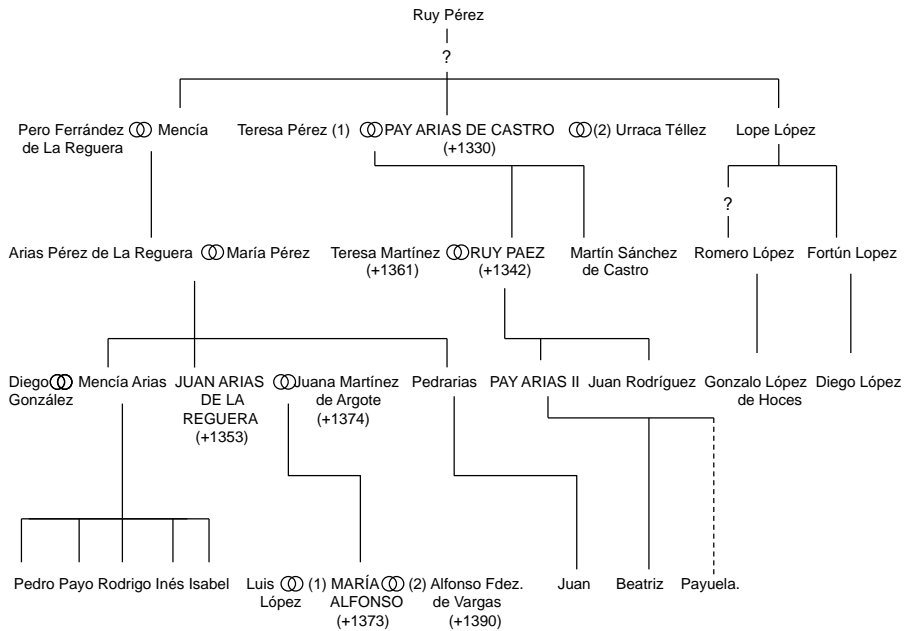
Ruy Pérez

?

Pero Ferrández ⚭ Mencía de La Reguera

Teresa Pérez (1) ⚭ PAY ARIAS DE CASTRO (+1330) ⚭ (2) Urraca Téllez

Lope López

?

Arias Pérez de La Reguera ⚭ María Pérez

Teresa Martínez (+1361) ⚭ RUY PAEZ (+1342)

Martín Sánchez de Castro

Romero López

Fortún Lopez

Diego González ⚭ Mencía Arias

JUAN ARIAS DE LA REGUERA (+1353) ⚭ Juana Martínez de Argote (+1374)

Pedrarias

PAY ARIAS II

Juan Rodríguez

Gonzalo López de Hoces

Diego López

Pedro Payo Rodrigo Inés Isabel

Luis López ⚭ (1) MARÍA ALFONSO (+1373) ⚭ (2) Alfonso Fdez. de Vargas (+1390)

Juan

Beatriz

Payuela.